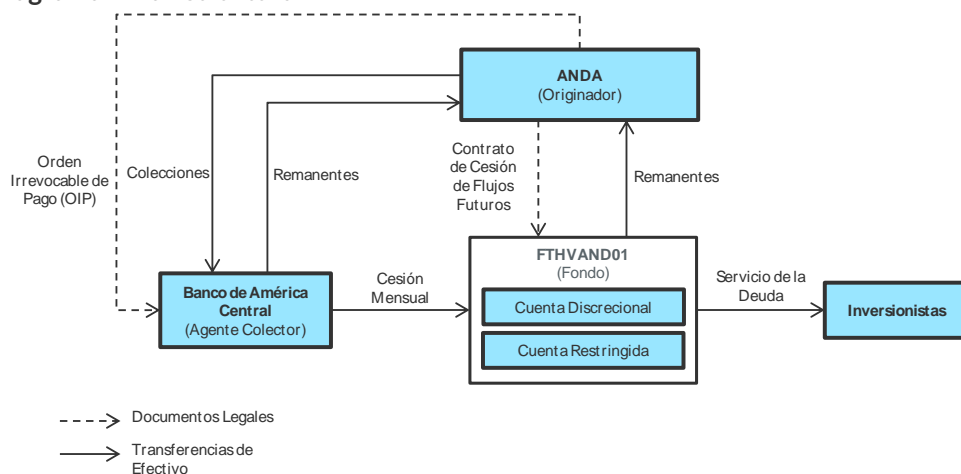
ANDA
(Originador)

Orden Irrevocable de Pago (OIP)

Colecciones

Remanentes

Contrato de Cesión de Flujos Futuros

Remanentes

FTHVAND01
(Fondo)

Cuenta Discrecional

Cuenta Restringida

Banco de América Central
(Agente Colector)

Cesión Mensual

Servicio de la Deuda

Inversionistas

Documentos Legales

Transferencias de Efectivo